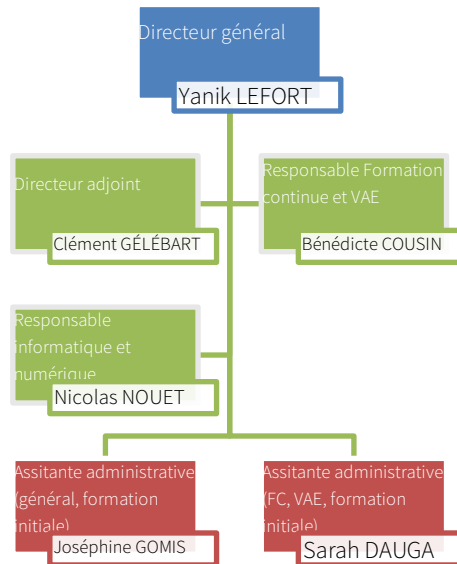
Directeur général

Yanik LEFORT

Directeur adjoint

Clément GÉLÉBART

Responsable Formation continue et VAE

Bénédicte COUSIN

Responsable informatique et numérique

Nicolas NOUET

Assitante administrative (général, formation initiale)

Joséphine GOMIS

Assitante administrative (FC, VAE, formation initiale)

Sarah DAUGA